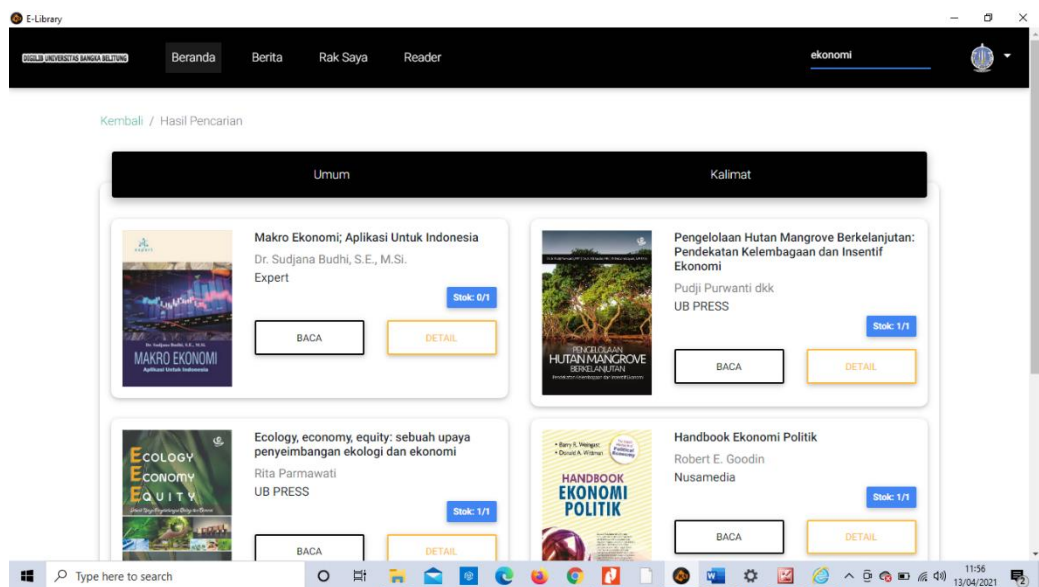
E-Library

DIGILIB UNIVERSITAS BANGKA BELITUNG
Beranda
Berita
Rak Saya
Reader
ekonomi

Kembali / Hasil Pencarian

Umum
Kalimat

EXPERT
Dr. Sudjana Budhi, S.E., M.Si.
MAKRO EKONOMI
Aplikasi Untuk Indonesia

Makro Ekonomi; Aplikasi Untuk Indonesia
Dr. Sudjana Budhi, S.E., M.Si.
Expert
Stok: 0/1
BACA
DETAIL

PENGELOLAAN HUTAN MANGROVE BERKELANJUTAN

Pengelolaan Hutan Mangrove Berkelanjutan: Pendekatan Kelembagaan dan Insentif Ekonomi
Pudji Purwanti dkk
UB PRESS
Stok: 1/1
BACA
DETAIL

ECOLOGY ECONOMY EQUITY

Ecology, economy, equity: sebuah upaya penyeimbangan ekologi dan ekonomi
Rita Parmawati
UB PRESS
Stok: 1/1
BACA
DETAIL

• Barry R. Weingast
• Donald A. Wittman
HANDBOOK EKONOMI POLITIK

Handbook Ekonomi Politik
Robert E. Goodin
Nusamedia
Stok: 1/1
BACA
DETAIL

Type here to search
11:56
13/04/2021